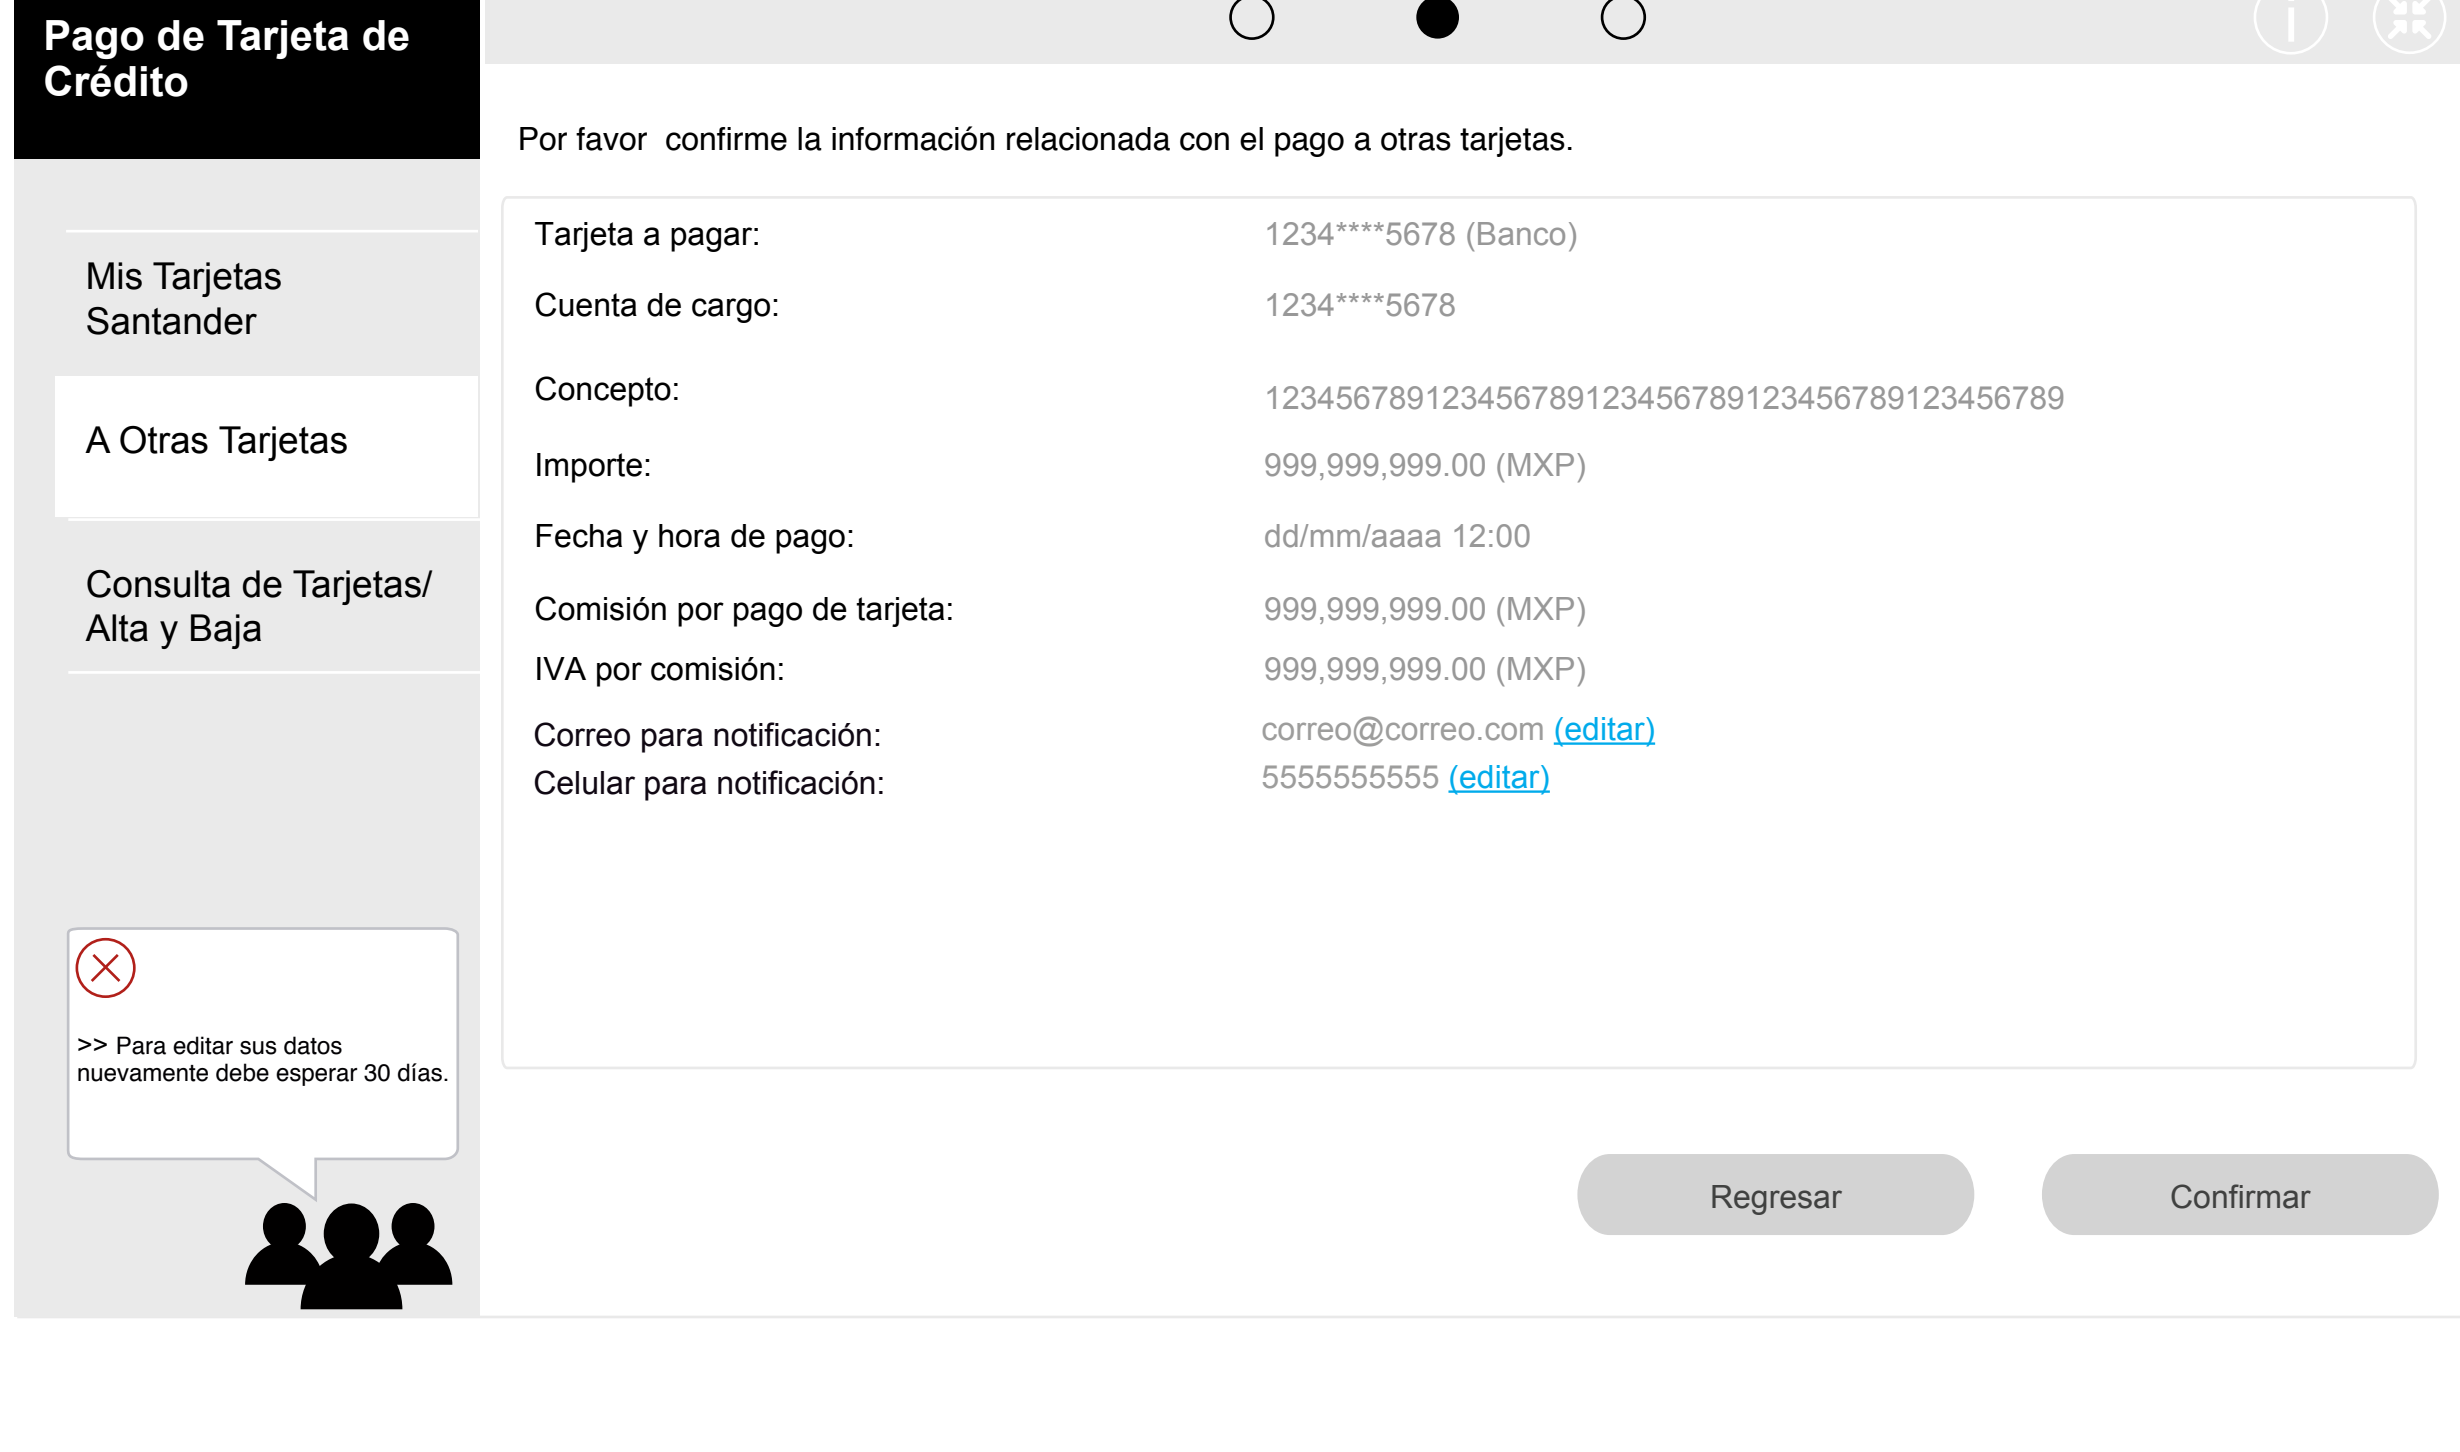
Pago de Tarjeta de Crédito

Mis Tarjetas Santander

A Otras Tarjetas

Consulta de Tarjetas/ Alta y Baja

>> Para editar sus datos nuevamente debe esperar 30 días.

Por favor  confirme la información relacionada con el pago a otras tarjetas.

| | |
|---|---|
| Tarjeta a pagar: | 1234****5678 (Banco) |
| Cuenta de cargo: | 1234****5678 |
| Concepto: | 123456789123456789123456789123456789123456789 |
| Importe: | 999,999,999.00 (MXP) |
| Fecha y hora de pago: | dd/mm/aaaa 12:00 |
| Comisión por pago de tarjeta: | 999,999,999.00 (MXP) |
| IVA por comisión: | 999,999,999.00 (MXP) |
| Correo para notificación: | correo@correo.com (editar) |
| Celular para notificación: | 5555555555 (editar) |

Regresar

Confirmar